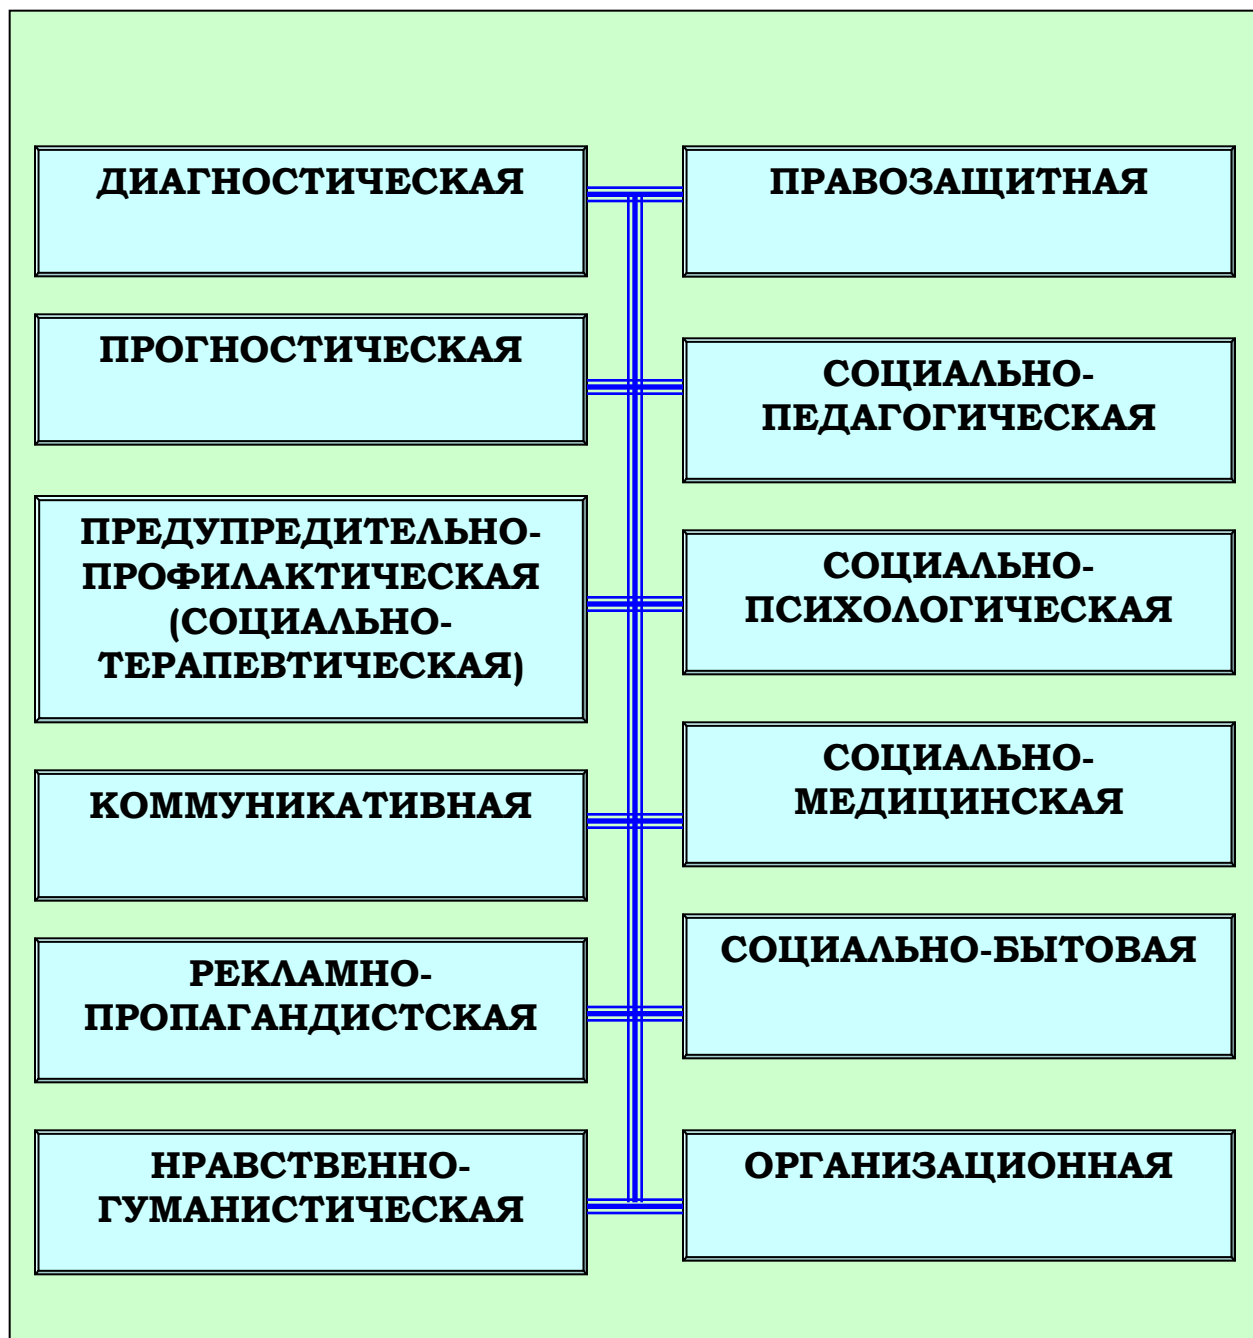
ДИАГНОСТИЧЕСКАЯ

ПРОГНОСТИЧЕСКАЯ

ПРЕДУПРЕДИТЕЛЬНО-ПРОФИЛАКТИЧЕСКАЯ (СОЦИАЛЬНО-ТЕРАПЕВТИЧЕСКАЯ)

КОММУНИКАТИВНАЯ

РЕКЛАМНО-ПРОПАГАНДИСТСКАЯ

НРАВСТВЕННО-ГУМАНИСТИЧЕСКАЯ

ПРАВОЗАЩИТНАЯ

СОЦИАЛЬНО-ПЕДАГОГИЧЕСКАЯ

СОЦИАЛЬНО-ПСИХОЛОГИЧЕСКАЯ

СОЦИАЛЬНО-МЕДИЦИНСКАЯ

СОЦИАЛЬНО-БЫТОВАЯ

ОРГАНИЗАЦИОННАЯ